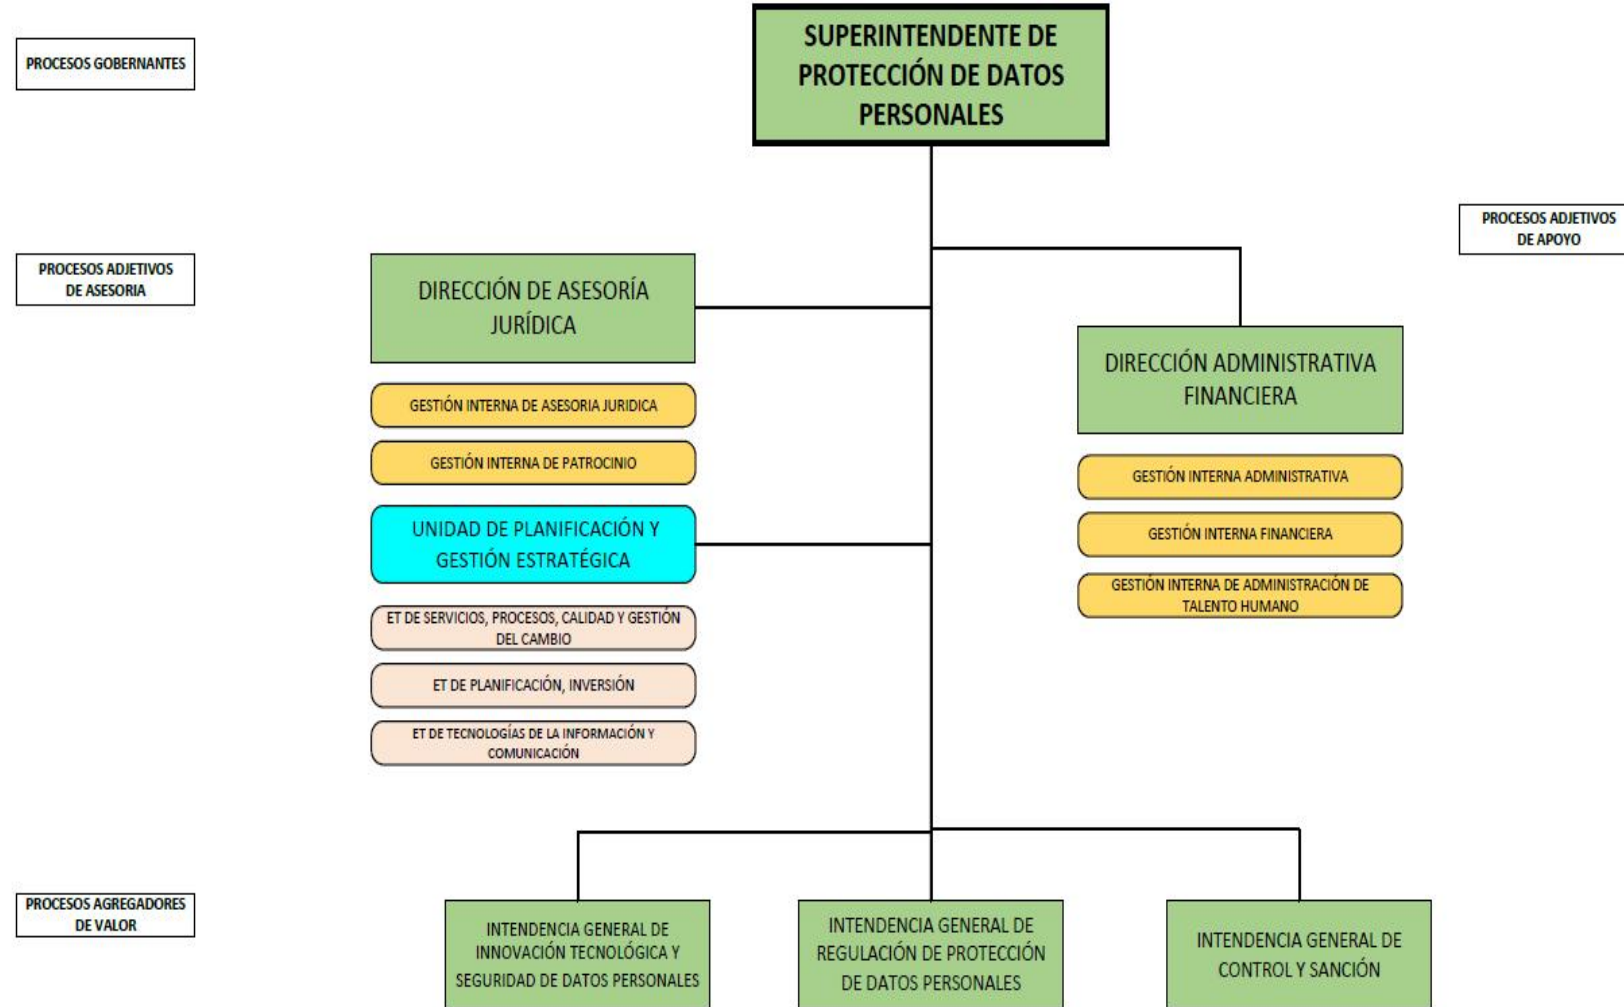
PROCESOS GOBERNANTES

SUPERINTENDENTE DE PROTECCIÓN DE DATOS PERSONALES

PROCESOS ADJETIVOS DE APOYO

PROCESOS ADJETIVOS DE ASESORIA

DIRECCIÓN DE ASESORÍA JURÍDICA

GESTIÓN INTERNA DE ASESORIA JURIDICA

GESTIÓN INTERNA DE PATROCINIO

UNIDAD DE PLANIFICACIÓN Y GESTIÓN ESTRATÉGICA

ET DE SERVICIOS, PROCESOS, CALIDAD Y GESTIÓN DEL CAMBIO

ET DE PLANIFICACIÓN, INVERSIÓN

ET DE TECNOLOGÍAS DE LA INFORMACIÓN Y COMUNICACIÓN

DIRECCIÓN ADMINISTRATIVA FINANCIERA

GESTIÓN INTERNA ADMINISTRATIVA

GESTIÓN INTERNA FINANCIERA

GESTIÓN INTERNA DE ADMINISTRACIÓN DE TALENTO HUMANO

PROCESOS AGREGADORES DE VALOR

INTENDENCIA GENERAL DE INNOVACIÓN TECNOLÓGICA Y SEGURIDAD DE DATOS PERSONALES

INTENDENCIA GENERAL DE REGULACIÓN DE PROTECCIÓN DE DATOS PERSONALES

INTENDENCIA GENERAL DE CONTROL Y SANCIÓN